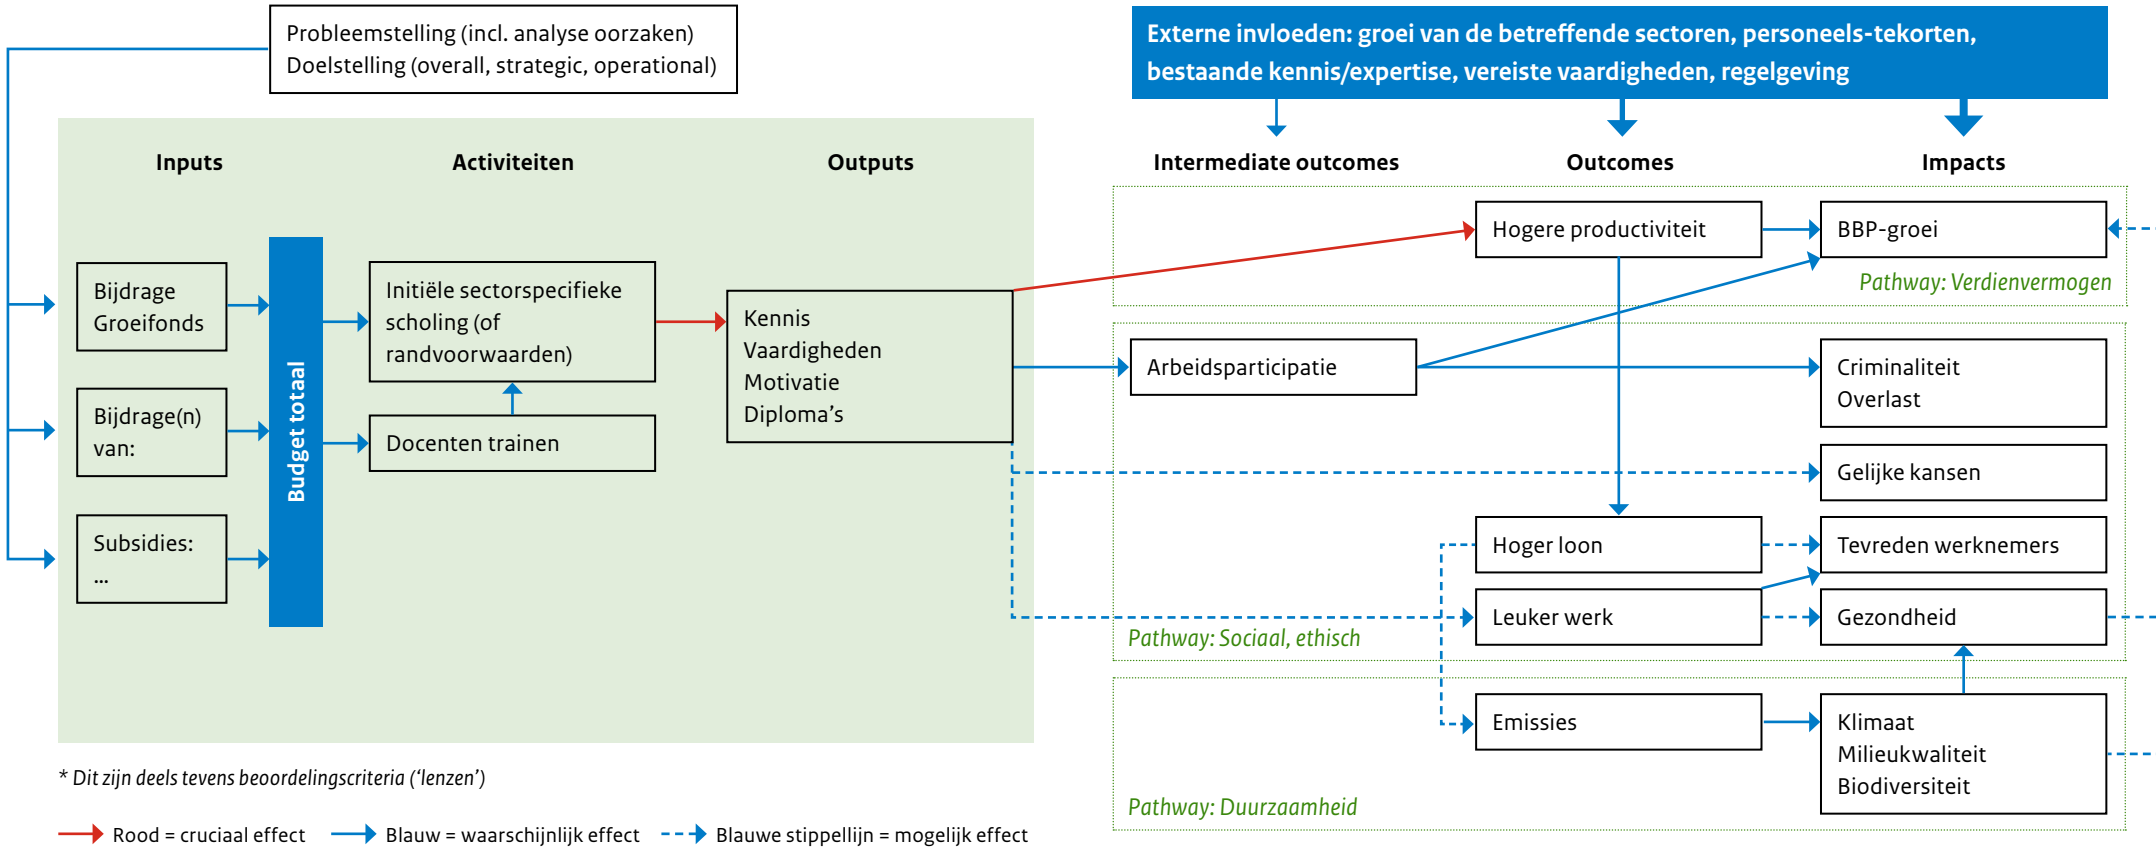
Probleemstelling (incl. analyse oorzaken)
Doelstelling (overall, strategic, operational)

Externe invloeden: groei van de betreffende sectoren, personeels-tekorten, bestaande kennis/expertise, vereiste vaardigheden, regelgeving

Inputs

Activiteiten

Outputs

Intermediate outcomes

Outcomes

Impacts

Bijdrage Groeifonds

Bijdrage(n) van:

Subsidies: ...

Budget totaal

Initiële sectorspecifieke scholing (of randvoorwaarden)

Docenten trainen

Kennis
Vaardigheden
Motivatie
Diploma's

Hogere productiviteit

BBP-groei

Pathway: Verdienvermogen

Arbeidsparticipatie

Criminaliteit
Overlast

Gelijke kansen

Hoger loon

Tevreden werknemers

Leuker werk

Gezondheid

Pathway: Sociaal, ethisch

Emissies

Klimaat
Milieukwaliteit
Biodiversiteit

Pathway: Duurzaamheid

* Dit zijn deels tevens beoordelingscriteria ('lenzen')

Rood = cruciaal effect
Blauw = waarschijnlijk effect
Blauwe stippellijn = mogelijk effect